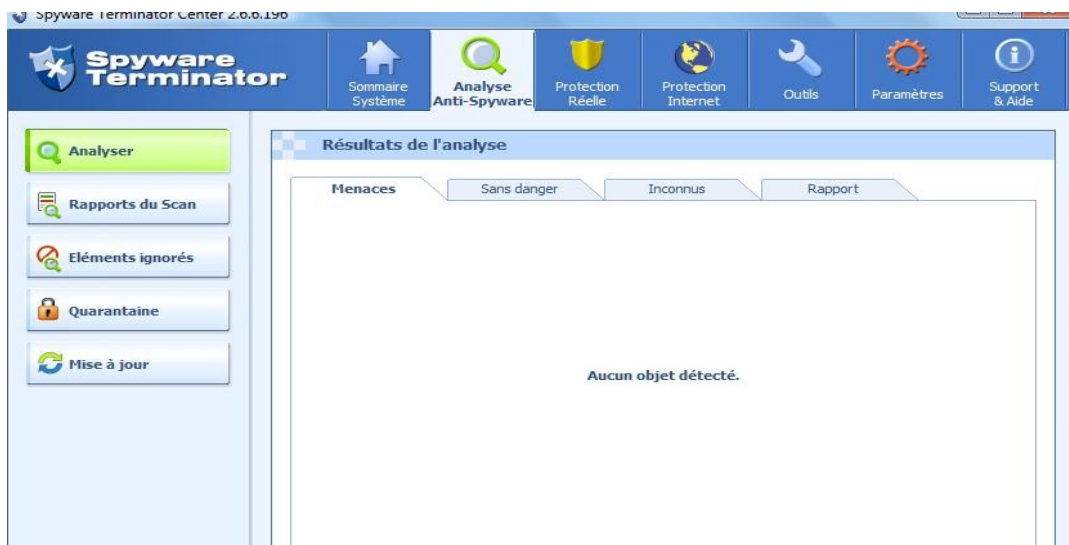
Spyware Terminator Center 2.6.6.196

Spyware Terminator

Sommaire Système

Analyse Anti-Spyware

Protection Réelle

Protection Internet

Outils

Paramètres

Support & Aide

Analyser

Rapports du Scan

Eléments ignorés

Quarantaine

Mise à jour

Résultats de l'analyse

Menaces

Sans danger

Inconnus

Rapport

Aucun objet détecté.